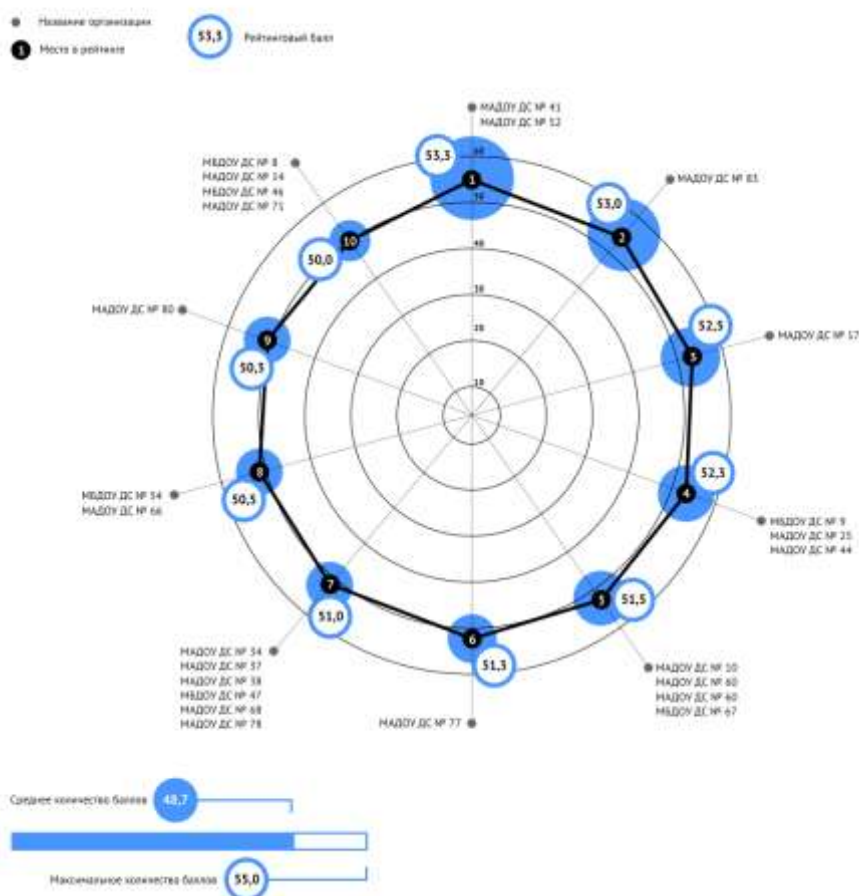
Название организации
1 Место в рейтинге
53,3 Рейтинговый балл

МАДОУ ДС № 41
МАДОУ ДС № 52
53,3
1
МАДОУ ДС № 83
53,0
2
52,5
3
МАДОУ ДС № 17
52,3
4
МБДОУ ДС № 9
МАДОУ ДС № 25
МАДОУ ДС № 44
51,5
5
МАДОУ ДС № 10
МАДОУ ДС № 60
МАДОУ ДС № 60
МБДОУ ДС № 67
6
51,3
МАДОУ ДС № 77
7
51,0
МАДОУ ДС № 34
МАДОУ ДС № 37
МАДОУ ДС № 38
МБДОУ ДС № 47
МАДОУ ДС № 68
МАДОУ ДС № 78
8
50,5
МБДОУ ДС № 54
МАДОУ ДС № 66
9
50,3
МАДОУ ДС № 80
10
50,0
МБДОУ ДС № 8
МАДОУ ДС № 14
МБДОУ ДС № 46
МАДОУ ДС № 71

60
50
40
30
20
10

Среднее количество баллов 48,7
Максимальное количество баллов 55,0